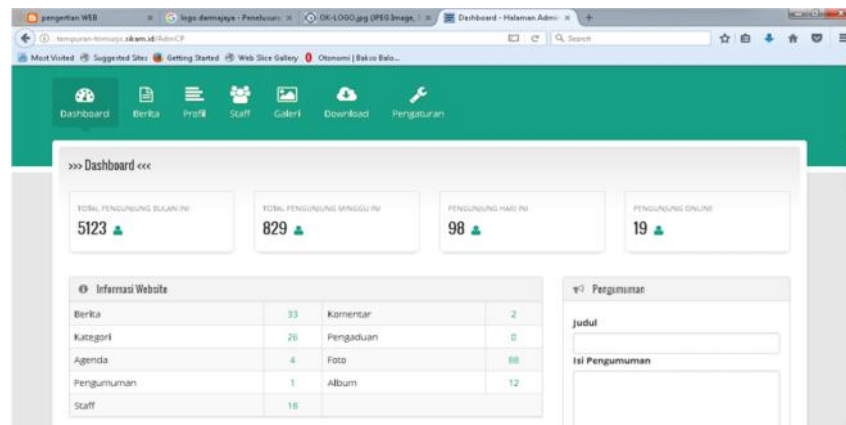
pengertian WEB | logo darmajaya - Penelusuri | OK-LOGO.jpg (JPEG Image, | Dashboard - Halaman Admi | +

tempuran-timuraja.sikam.id/AdmCP

Search

Most Visited | Suggested Sites | Getting Started | Web Slice Gallery | Otonomi | Bakso Bakso...

Dashboard | Berita | Profil | Staff | Galeri | Download | Pengaturan

>>> Dashboard <<<

TOTAL PENGUNJUNG BULAN INI
5123

TOTAL PENGUNJUNG MINGGU INI
829

PENGUNJUNG HARI INI
98

PENGUNJUNG ONLINE
19

Informasi Website

| Berita | 33 | Komentar | 2 |
|---|---|---|---|
| Kategori | 26 | Pengaduan | 0 |
| Agenda | 4 | Foto | 88 |
| Pengumuman | 1 | Album | 12 |
| Staff | 18 | | |

Pengumuman

Judul

Isi Pengumuman